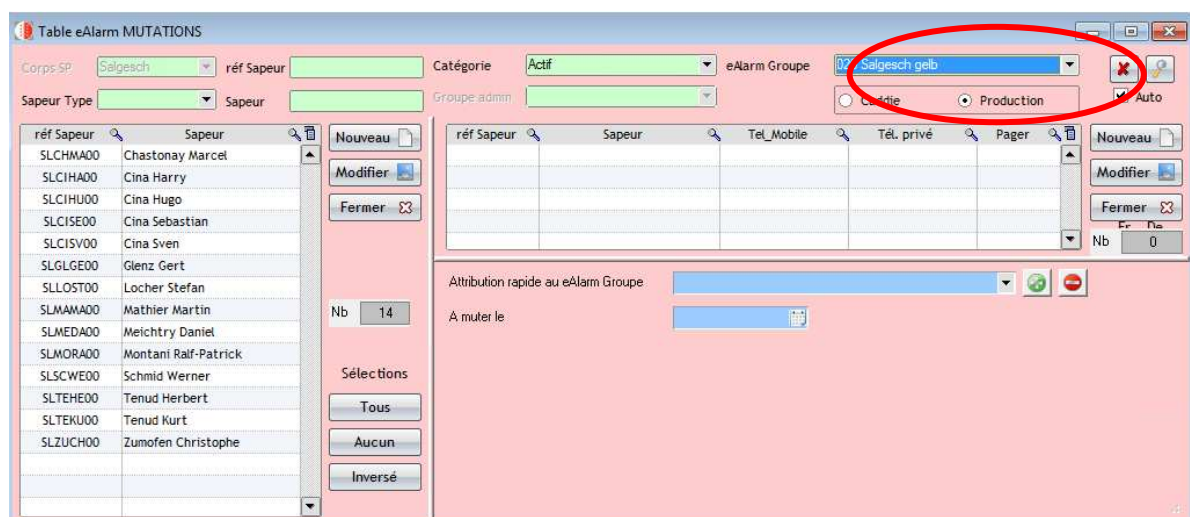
Table eAlarm MUTATIONS

Corps SP Salgesch réf Sapeur Catégorie Actif eAlarm Groupe 02 Salgesch gelb

Sapeur Type Sapeur Groupe admin

Caddie Production Auto

| réf Sapeur | Sapeur |
|---|---|
| SLCHMA00 | Chastonay Marcel |
| SLCIHA00 | Cina Harry |
| SLCIHU00 | Cina Hugo |
| SLCISE00 | Cina Sebastian |
| SLCISV00 | Cina Sven |
| SLGLGE00 | Glenz Gert |
| SLLOST00 | Locher Stefan |
| SLMAMA00 | Mathier Martin |
| SLMEDA00 | Meichtry Daniel |
| SLMORA00 | Montani Ralf-Patrick |
| SLSCWE00 | Schmid Werner |
| SLTEHE00 | Tenud Herbert |
| SLTEKU00 | Tenud Kurt |
| SLZUCH00 | Zumofen Christophe |

Nouveau
Modifier
Fermer

Nb 14

Sélections
Tous
Aucun
Inversé

| réf Sapeur | Sapeur | Tel_Mobile | Tél. privé | Pager |
|---|---|---|---|---|

Nouveau
Modifier
Fermer
Fr De
Nb 0

Attribution rapide au eAlarm Groupe

A muter le